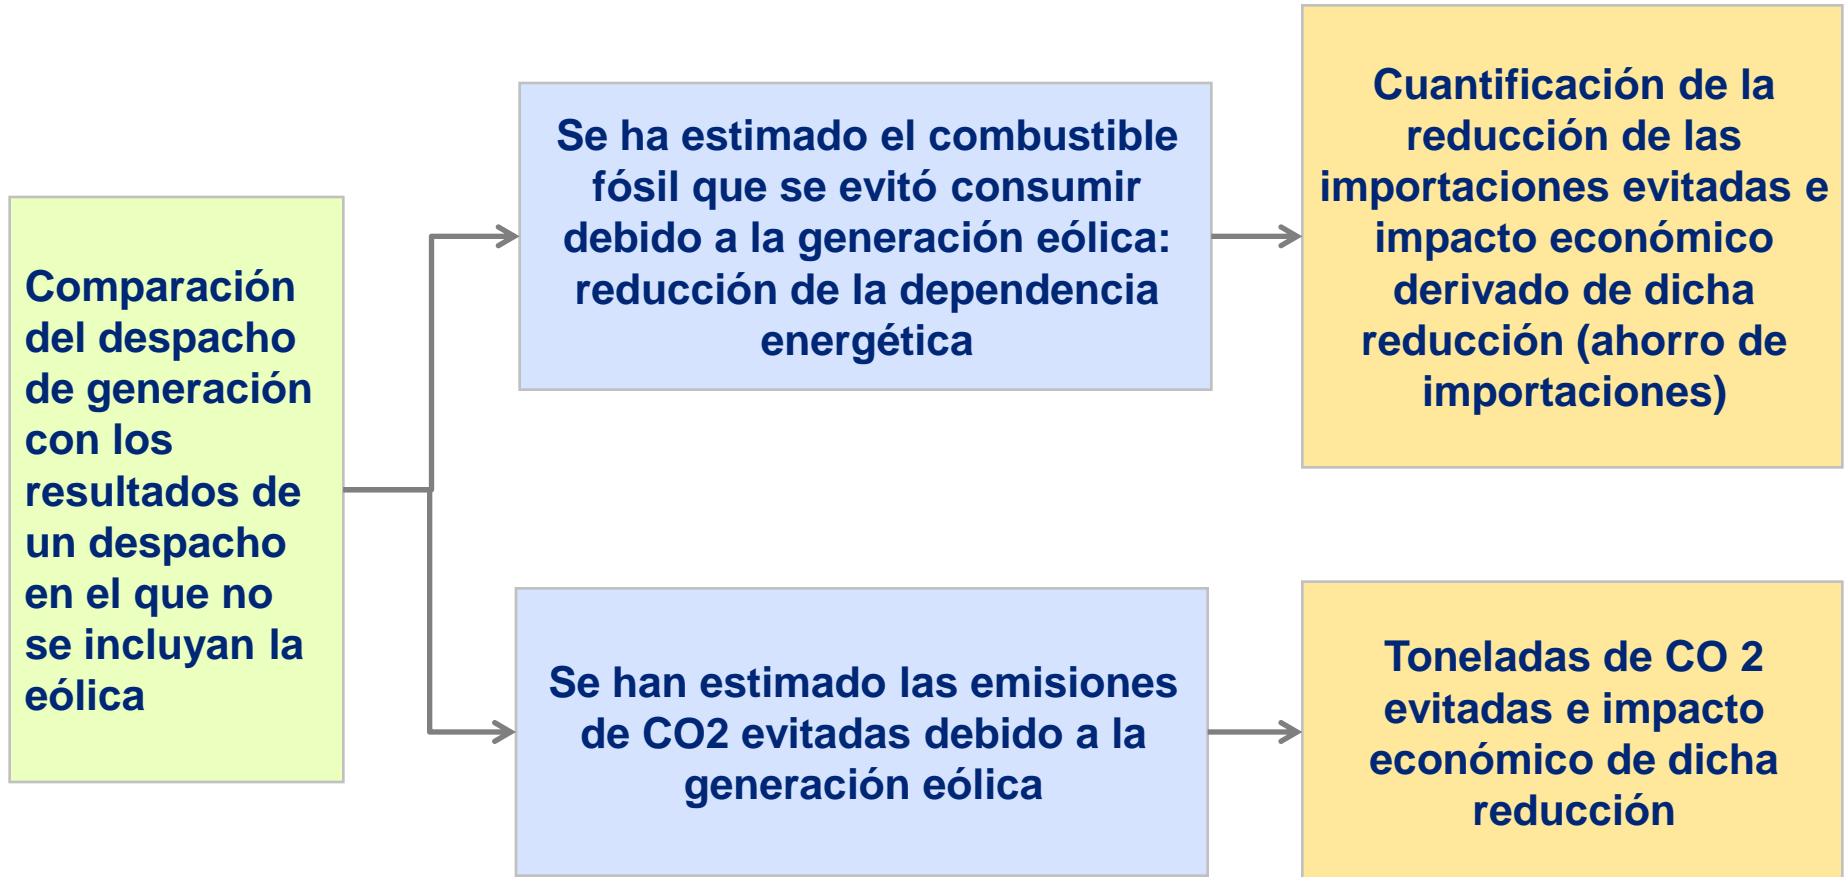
Comparación del despacho de generación con los resultados de un despacho en el que no se incluyan la eólica

Se ha estimado el combustible fósil que se evitó consumir debido a la generación eólica: reducción de la dependencia energética

Cuantificación de la reducción de las importaciones evitadas e impacto económico derivado de dicha reducción (ahorro de importaciones)

Se han estimado las emisiones de CO2 evitadas debido a la generación eólica

Toneladas de CO 2 evitadas e impacto económico de dicha reducción